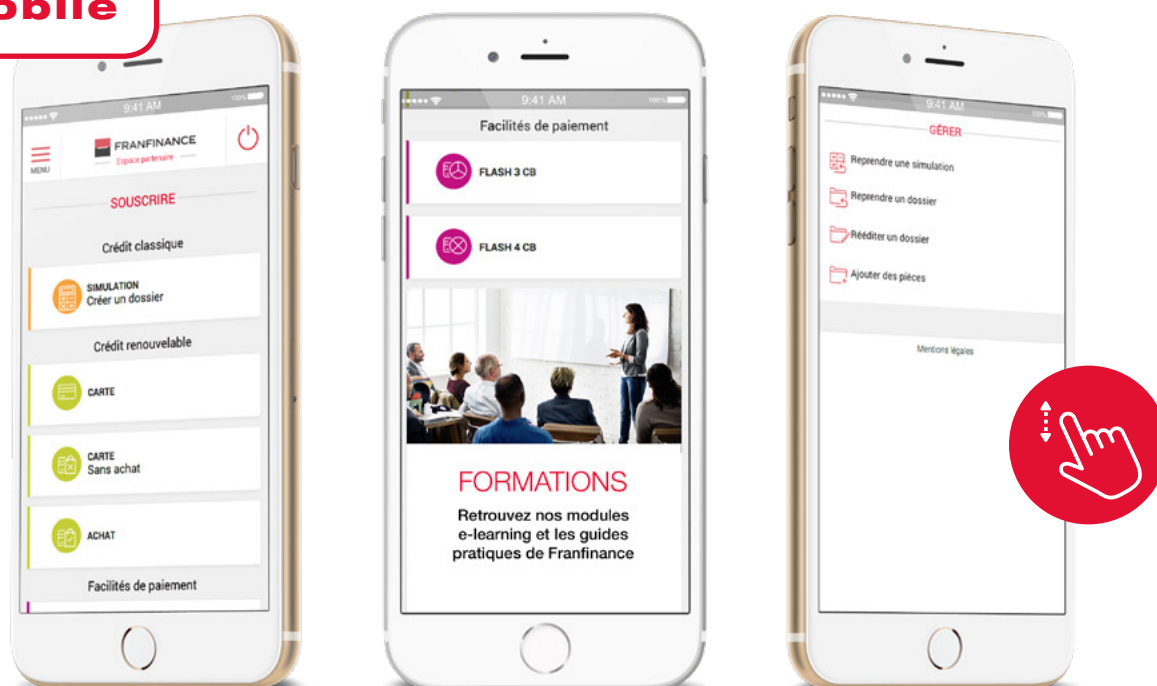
obile

9:41 AM
100%

MENU

FRANFINANCE
Espace partenaire

SOUSCRIRE

Crédit classique

SIMULATION
Créer un dossier

Crédit renouvelable

CARTE

CARTE
Sans achat

ACHAT

Facilités de paiement

9:41 AM
100%

Facilités de paiement

FLASH 3 CB

FLASH 4 CB

FORMATIONS

Retrouvez nos modules e-learning et les guides pratiques de Franfinance

9:41 AM
100%

GÉRER

Reprendre une simulation

Reprendre un dossier

Rééditer un dossier

Ajouter des pièces

Mentions légales